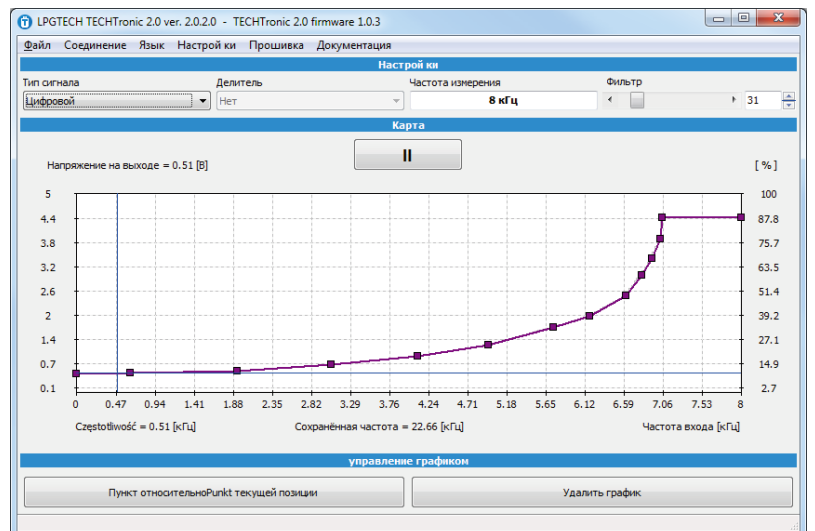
LPGTECH TECHTronic 2.0 ver. 2.0.2.0 - TECHTronic 2.0 firmware 1.0.3

Файл Соединение Язык Настрой ки Прошивка Документация

Настрой ки

Тип сигнала
Цифровой

Делитель
Нет

Частота измерения
8 кГц

Фильтр
31

Карта

Напряжение на выходе = 0.51 [В]

II

[ % ]

| 5 | 4.4 | 3.8 | 3.2 | 2.6 | 2 | 1.4 | 0.7 | 0.1 |
|---|---|---|---|---|---|---|---|---|

100 87.8 75.7 63.5 51.4 39.2 27.1 14.9 2.7

0 0.47 0.94 1.41 1.88 2.35 2.82 3.29 3.76 4.24 4.71 5.18 5.65 6.12 6.59 7.06 7.53 8

Częstotliwość = 0.51 [кГц]

Сохранённая частота = 22.66 [кГц]

Частота входа [кГц]

управление графиком

Пункт относительноPunkt текущей позиции

Удалить график